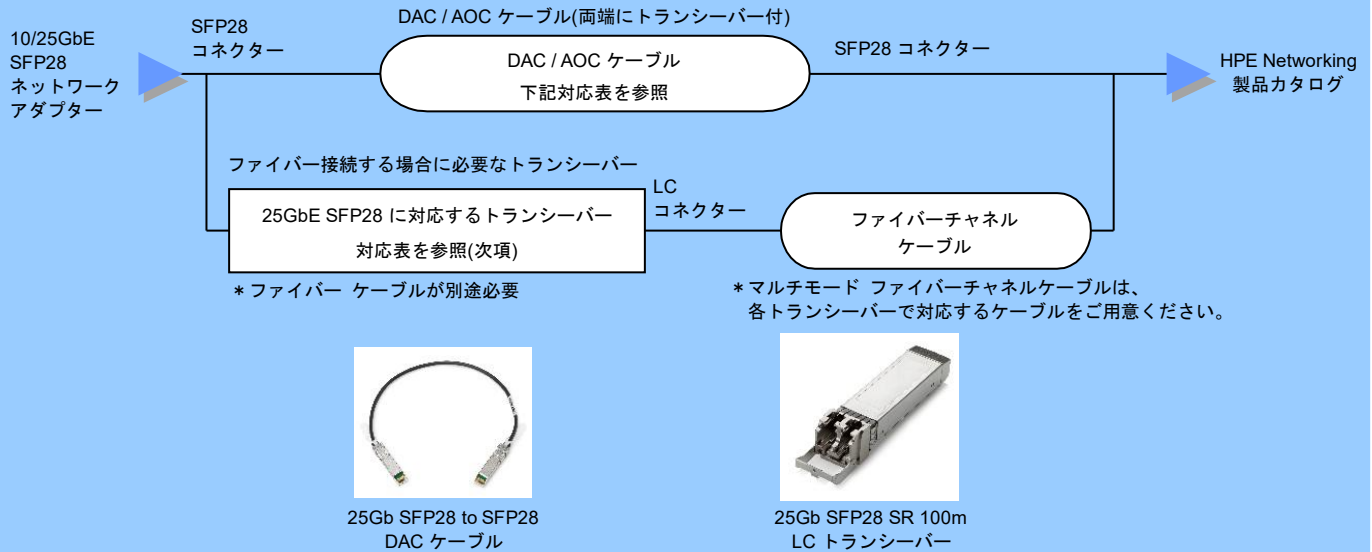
10/25GbE
SFP28
ネットワーク
アダプター

SFP28
コネクター

DAC / AOC ケーブル(両端にトランシーバー付)

DAC / AOC ケーブル
下記対応表を参照

SFP28 コネクター

HPE Networking
製品カタログ

ファイバー接続する場合に必要なトランシーバー

25GbE SFP28 に対応するトランシーバー
対応表を参照(次項)

LC
コネクター

ファイバーチャネル
ケーブル

＊ファイバー ケーブルが別途必要

＊マルチモード ファイバーチャネルケーブルは、
各トランシーバーで対応するケーブルをご用意ください。

25Gb SFP28 to SFP28
DAC ケーブル

25Gb SFP28 SR 100m
LC トランシーバー